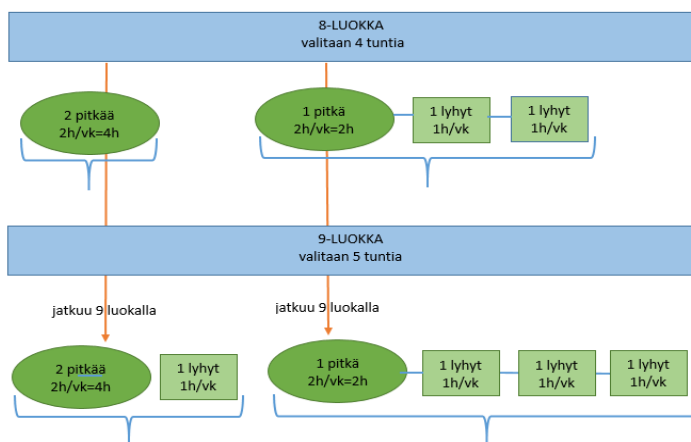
8-LUOKKA
valitaan 4 tuntia

2 pitkää
2h/vk=4h

1 pitkä
2h/vk=2h

1 lyhyt
1h/vk

1 lyhyt
1h/vk

9-LUOKKA
valitaan 5 tuntia

jatkuu 9 luokalla

jatkuu 9 luokalla

2 pitkää
2h/vk=4h

1 lyhyt
1h/vk

1 pitkä
2h/vk=2h

1 lyhyt
1h/vk

1 lyhyt
1h/vk

1 lyhyt
1h/vk